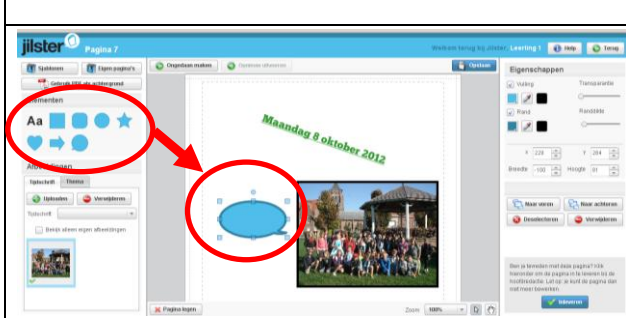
jilster Pagina 7

Welkom terug bij Jilster, Leerling 1 Help Terug

Sjablonen Eigen pagina's

Gebruik PDF als achtergrond

Elementen

Aa

Afbeeldingen

Opslaan

Ongedaan maken Opnieuw uitvoeren

Maandag 8 oktober 2012

Eigenschappen

Vulling Transparantie

Rand Randdikte

X 228 Y 284

Breedte 100 Hoogte 61

Naar voren Naar achteren

Deselecteren Verwijderen

Bent je tevreden met deze pagina? Klik hieronder om de pagina in te leveren bij de hoofdredactie. Let op: je kunt de pagina dan niet meer bewerken.

Inleveren

Opleiding Thema

Uploaden Verwijderen

Bekijk alleen eigen afbeeldingen

Pagina legen

Zoom 100%